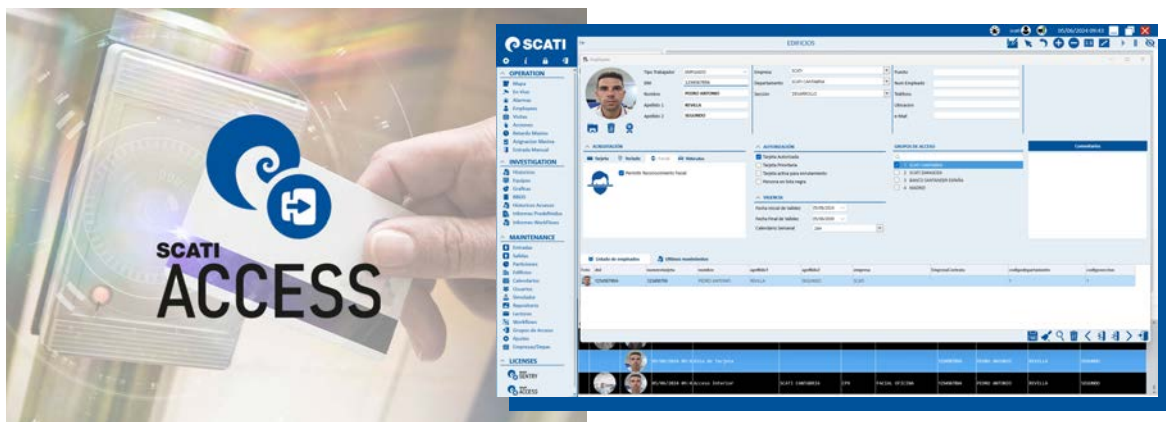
SCATI ACCESS

SCATI

OPERATION
Mapa
En Vivo
Alarmas
Empleados
Visitas
Accesos
Retardo Marino
Asignacion Marino
Entrada Manual

INVESTIGATION
Historico
Equipos
Graficas
MBOS
Historicos Accesos
Informes Predefinidos
Informes Workflows

MAINTENANCE
Entradas
Salidas
Particiones
Edificios
Calendarios
Usuarios
Simulador
Reportaria
Lectores
Workflows
Grupos de Acceso
Ajustes
Empresas/Depar.

LICENSES
SENTRY
ACCESS

EDIFICIOS

Tipo Trabajador EMPLEADO
DNI 12345678A
Nombre PEDRO ANTONIO
Apellido 1 REVILLA
Apellido 2 SEGUNDO

Empresa SCATI
Departamento SCATI CANTABRIA
Sección DESARROLLO

Puesto
Num Empleado
Teléfono
Ubicación
e-Mail

IDENTIFICACIÓN
Tarjeta Huella Facial Matrícula
Permitir Reconocimiento Facial

AUTORIZACIÓN
Tarjeta Autorizada
Tarjeta Prioritaria
Tarjeta activa para enrolamiento
Persona en lista negra

VIGENCIA
Fecha Inicial de Validez 05/06/2024
Fecha Final de Validez 05/06/2030
Calendario Semanal

GRUPOS DE ACCESO
1 SCATI CANTABRIA
2 SCATI ZARAGOZA
3 BANCO SANTANDER ESPAÑA
4 MADRID

Comentarios

Listado de empleados
Últimos modificados

| Foto | dni | numeroInterno | nombre | apellido1 | apellido2 | empresa | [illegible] | codigodepartamento | codigoseccion |
|---|---|---|---|---|---|---|---|---|---|
| | 12345678A | 12345678 | PEDRO ANTONIO | REVILLA | SEGUNDO | SCATI | | | |

05/06/2024 09:43